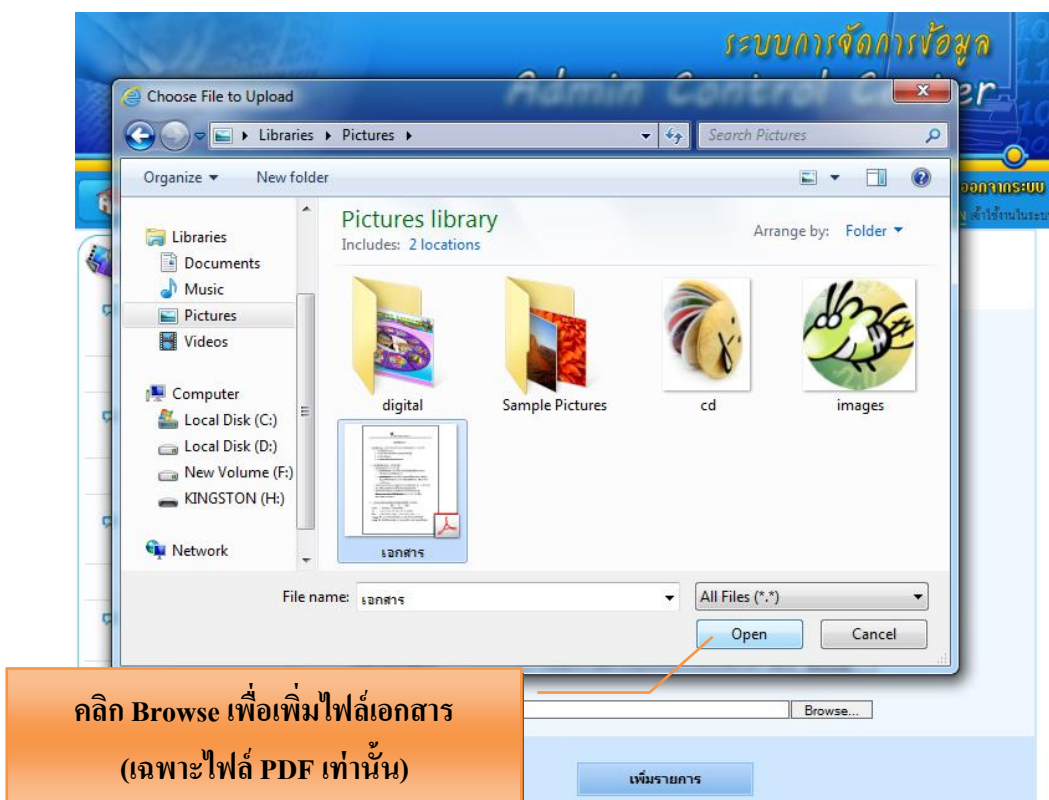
ระบบการจัดการข้อมูล
Admin Control Center

Choose File to Upload

Libraries ▸ Pictures ▸

Search Pictures

Organize ▾ New folder

Libraries
Documents
Music
Pictures
Videos

Computer
Local Disk (C:)
Local Disk (D:)
New Volume (F:)
KINGSTON (H:)

Network

Pictures library
Includes: 2 locations

Arrange by: Folder ▾

digital
Sample Pictures
cd
images
เอกสาร

File name: เอกสาร
All Files (*.*)
Open
Cancel

ออกจากระบบ
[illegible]

คลิก Browse เพื่อเพิ่มไฟล์เอกสาร
(เฉพาะไฟล์ PDF เท่านั้น)

Browse...

เพิ่มรายการ